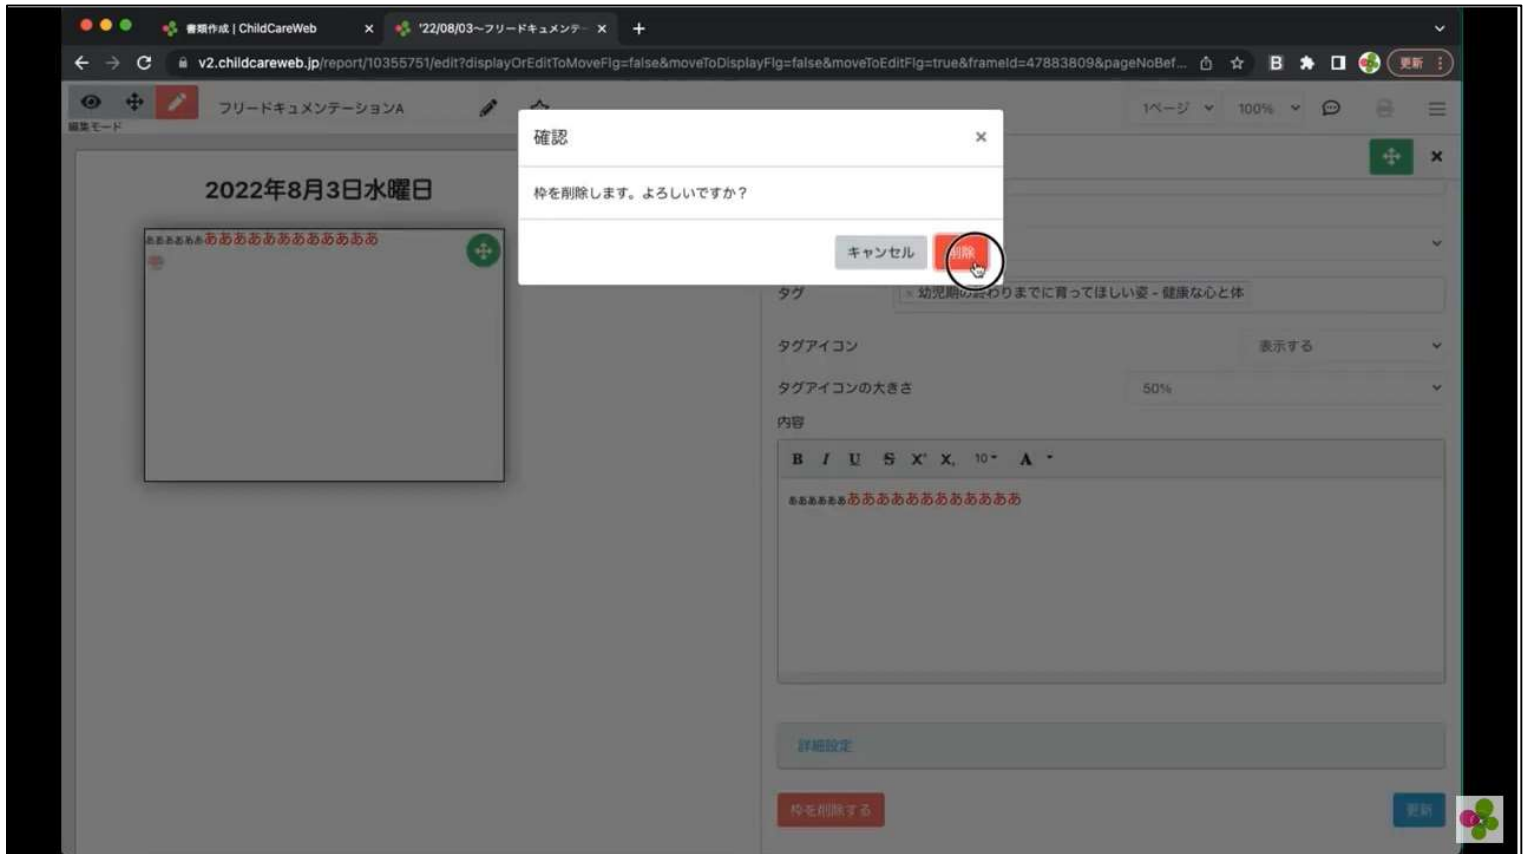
書類作成 | ChildCareWeb ×
'22/08/03~フリードキュメンテ ×
+
v2.childcareweb.jp/report/10355751/edit?displayOrEditToMoveFlg=false&moveToDisplayFlg=false&moveToEditFlg=true&frameId=47883809&pageNoBef...
B
更新

編集モード
フリードキュメンテーションA
1ページ
100%

2022年8月3日水曜日

ああああああああああああああああああ

確認 ×

枠を削除します。よろしいですか？

キャンセル 削除

×
タグ
× 幼児期の終わりまでに育ってほしい姿 - 健康な心と体
タグアイコン
表示する
タグアイコンの大きさ
50%
内容
B I U S X X 10 A
ああああああああああああああああああ

詳細設定

枠を削除する
更新